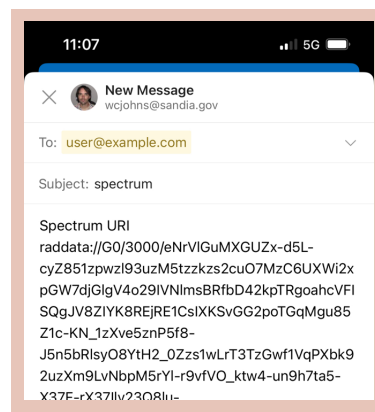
11:07

5G

New Message
wcjohns@sandia.gov

To: user@example.com

Subject: spectrum

Spectrum URI
raddata://G0/3000/eNrVlGuMXGUZx-d5L-cyZ851zpwzl93uzM5tzzkzs2cuO7MzC6UXWi2xpGW7djGlgV4o29IVNlmsBRfbD42kpTRgoahcVFISQgJV8ZIYK8REjRE1CsIXKSvGG2poTGqMgu85Z1c-KN_1zXve5znP5f8-J5n5bRlsyO8YtH2_0Zzs1wLrT3TzGwf1VqPXbk92uzXm9LvNbpM5rYl-r9vfVO_ktw4-un9h7ta5-X37F-rX37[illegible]